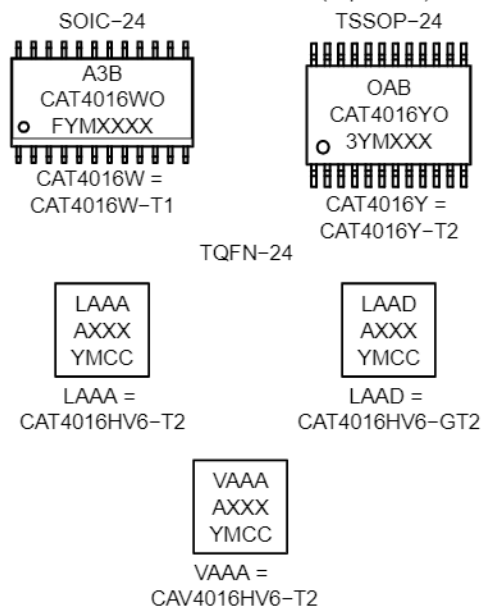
SOIC−24

A3B
CAT4016WO
FYMXXXX

CAT4016W =
CAT4016W−T1

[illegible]
TSSOP−24

OAB
CAT4016YO
3YMXXX

CAT4016Y =
CAT4016Y−T2

TQFN−24

LAAA
AXXX
YMCC

LAAA =
CAT4016HV6−T2

LAAD
AXXX
YMCC

LAAD =
CAT4016HV6−GT2

VAAA
AXXX
YMCC

VAAA =
CAV4016HV6−T2